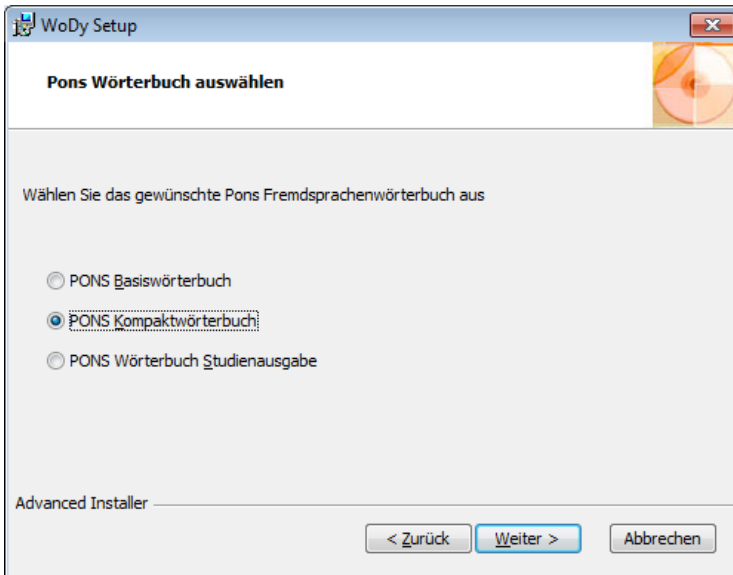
WoDy Setup

Pons Wörterbuch auswählen

Wählen Sie das gewünschte Pons Fremdsprachenwörterbuch aus

PONS Basiswörterbuch

PONS Kompaktwörterbuch

PONS Wörterbuch Studienausgabe

Advanced Installer

< Zurück

Weiter >

Abbrechen